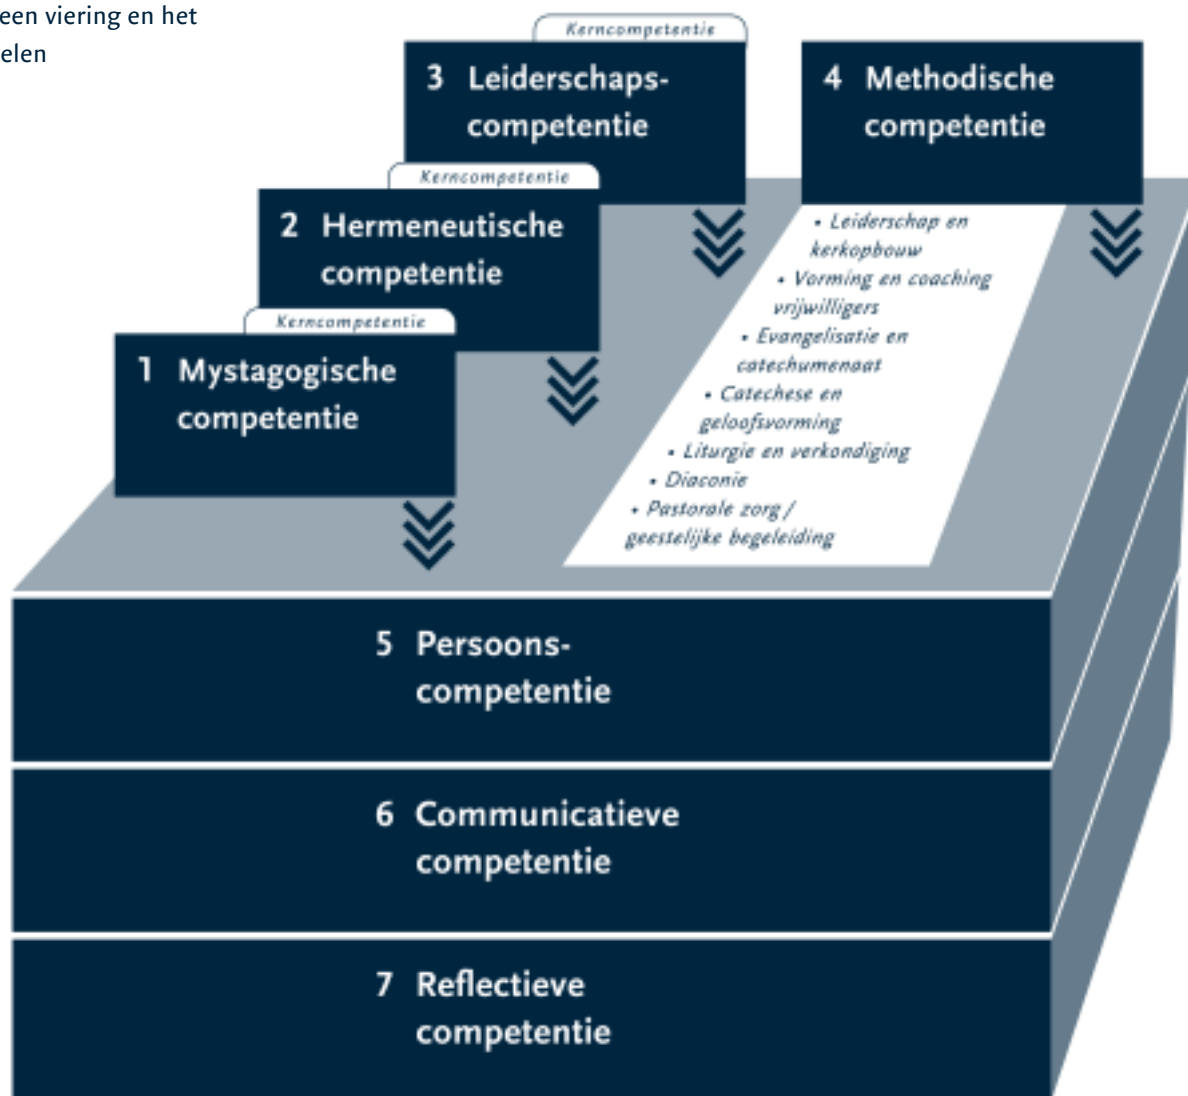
een viering en het
elen

Kerncompetentie
3 Leiderschapscompetentie

4 Methodische competentie

Kerncompetentie
2 Hermeneutische competentie

• Leiderschap en kerkopbouw
• Vorming en coaching vrijwilligers
• Evangelisatie en catechumenaat
• Catechese en geloofsvorming
• Liturgie en verkondiging
• Diaconie
• Pastorale zorg / geestelijke begeleiding

Kerncompetentie
1 Mystagogische competentie

5 Persoonscompetentie

6 Communicatieve competentie

7 Reflectieve competentie